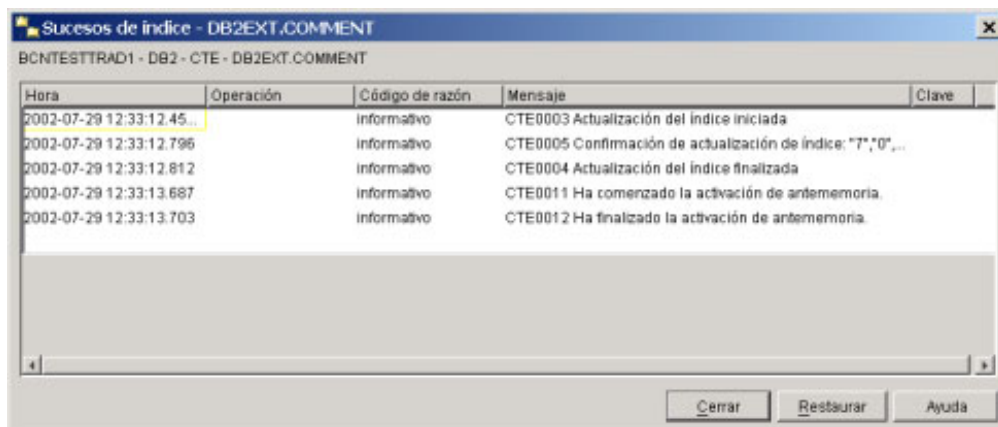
Sucesos de índice - DB2EXT.COMMENT

BCNTESTTRAD1 - DB2 - CTE - DB2EXT.COMMENT

| Hora | Operación | Código de razón | Mensaje | Clave |
|---|---|---|---|---|
| 2002-07-29 12:33:12.45... | | informativo | CTE0003 Actualización del índice iniciada | |
| 2002-07-29 12:33:12.796 | | informativo | CTE0005 Confirmación de actualización de índice: "7","0",... | |
| 2002-07-29 12:33:12.812 | | informativo | CTE0004 Actualización del índice finalizada | |
| 2002-07-29 12:33:13.687 | | informativo | CTE0011 Ha comenzado la activación de antememoria. | |
| 2002-07-29 12:33:13.703 | | informativo | CTE0012 Ha finalizado la activación de antememoria. | |

Cerrar Restaurar Ayuda